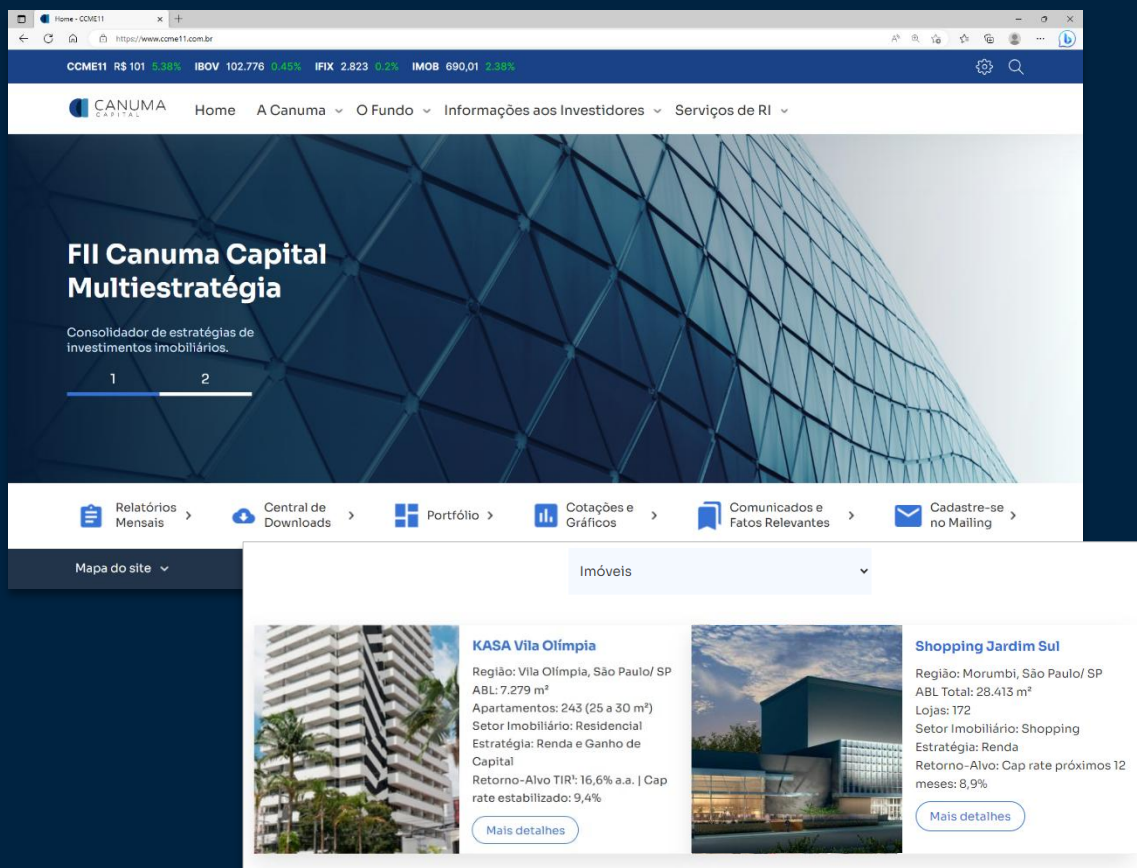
Home - CCME11
https://www.ccme11.com.br

CCME11 R$ 101 5.38% IBOV 102.776 0.45% IFIX 2.823 0.2% IMOB 690,01 2.38%

CANUMA CAPITAL Home A Canuma O Fundo Informações aos Investidores Serviços de RI

FII Canuma Capital Multiestratégia

Consolidador de estratégias de investimentos imobiliários.

1 2

Relatórios Mensais
Central de Downloads
Portfólio
Cotações e Gráficos
Comunicados e Fatos Relevantes
Cadastre-se no Mailing

Mapa do site

Imóveis

KASA Vila Olímpia
Região: Vila Olímpia, São Paulo/ SP
ABL: 7.279 m²
Apartamentos: 243 (25 a 30 m²)
Setor Imobiliário: Residencial
Estratégia: Renda e Ganho de Capital
Retorno-Alvo TIR¹: 16,6% a.a. | Cap rate estabilizado: 9,4%
Mais detalhes

Shopping Jardim Sul
Região: Morumbi, São Paulo/ SP
ABL Total: 28.413 m²
Lojas: 172
Setor Imobiliário: Shopping
Estratégia: Renda
Retorno-Alvo: Cap rate próximos 12 meses: 8,9%
Mais detalhes